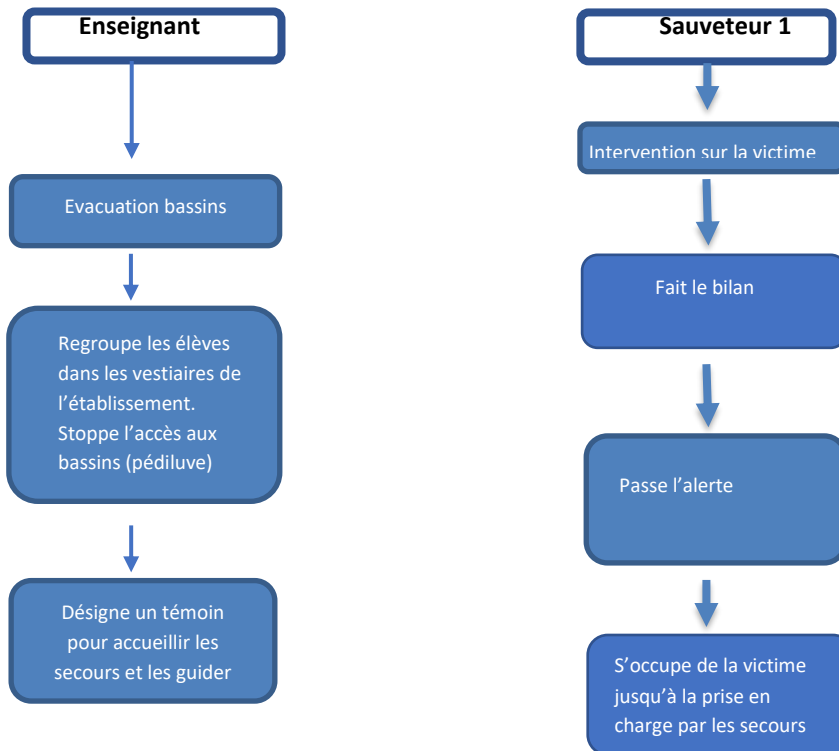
Enseignant

Evacuation bassins

Regroupe les élèves dans les vestiaires de l'établissement. Stoppe l'accès aux bassins (pédiluve)

Désigne un témoin pour accueillir les secours et les guider

Sauveteur 1

Intervention sur la victime

Fait le bilan

Passe l'alerte

S'occupe de la victime jusqu'à la prise en charge par les secours